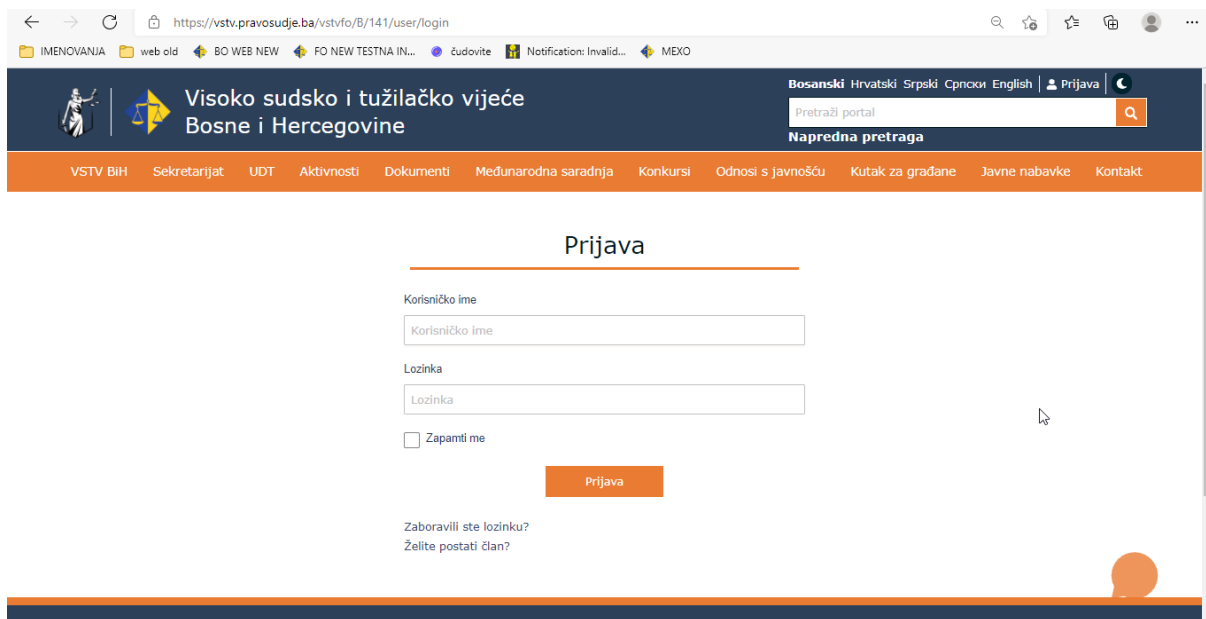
https://vstv.pravosudje.ba/vstvfo/B/141/user/login

IMENOVANJA web old BO WEB NEW FO NEW TESTNA IN... čudovite Notification: Invalid... MEXO

Visoko sudsko i tužilačko vijeće Bosne i Hercegovine

Bosanski Hrvatski Srpski Српски English | Prijava

Pretraži portal

Napredna pretraga

VSTV BiH Sekretarijat UDT Aktivnosti Dokumenti Međunarodna saradnja Konkursi Odnosi s javnošću Kutak za građane Javne nabavke Kontakt

Prijava

Korisničko ime

Korisničko ime

Lozinka

Lozinka

Zapamti me

Prijava

Zaboravili ste lozinku?
Želite postati član?